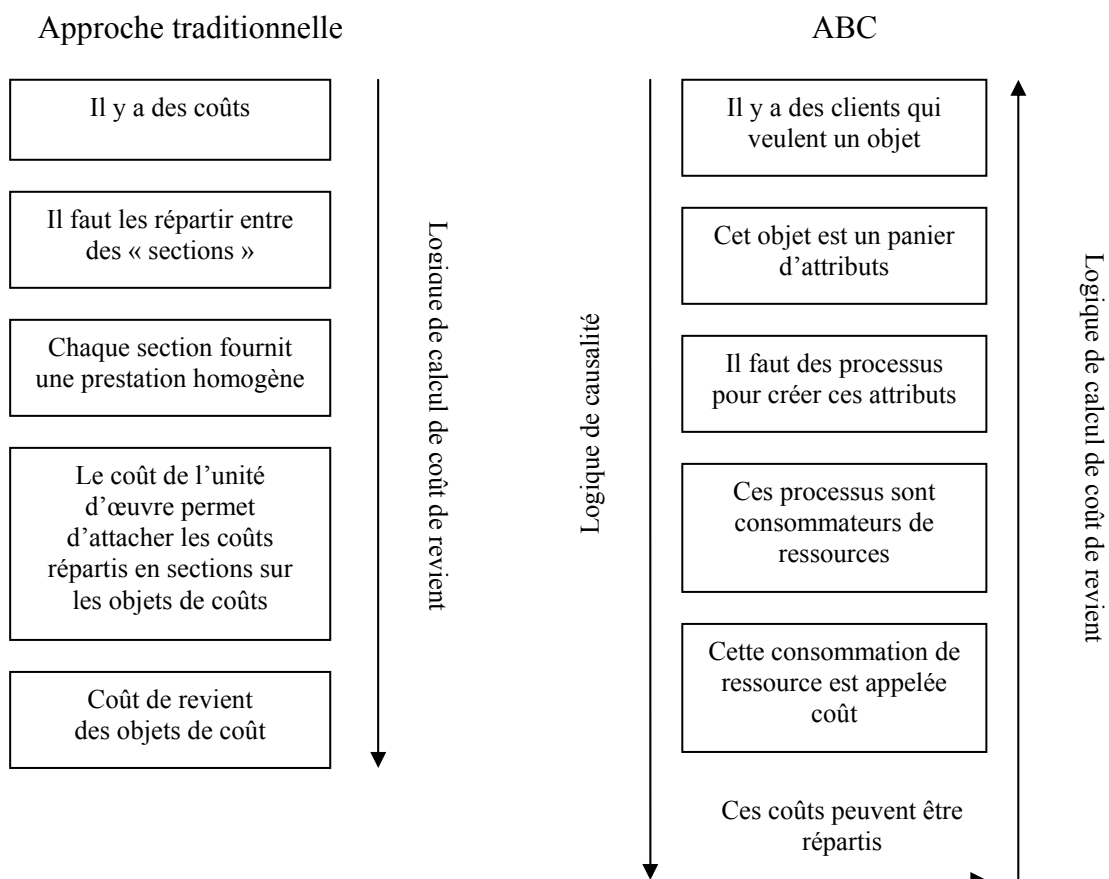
Approche traditionnelle

Il y a des coûts

Il faut les répartir entre des « sections »

Chaque section fournit une prestation homogène

Le coût de l'unité d'œuvre permet d'attacher les coûts répartis en sections sur les objets de coûts

Coût de revient des objets de coût

Logique de calcul de coût de revient

ABC

Logique de causalité

Il y a des clients qui veulent un objet

Cet objet est un panier d'attributs

Il faut des processus pour créer ces attributs

Ces processus sont consommateurs de ressources

Cette consommation de ressource est appelée coût

Ces coûts peuvent être répartis

Logique de calcul de coût de revient